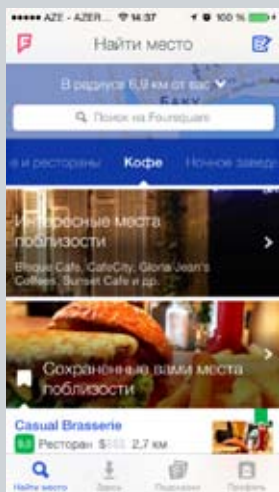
●●●●● AZE - AZER... 14:37 100 %

Найти место

В радиусе 6,9 км от вас

БАКУ

Поиск на Foursquare

и рестораны Кофе Ночное завед

Интересные места поблизости

Bisque Cafe, CafeCity, Gloria Jean's Coffees, Sunset Cafe и др.

Сохраненные вами места поблизости

Casual Brasserie

9.2 Ресторан $$$$ 2,7 км

Найти место Звезд Подсказки Профиль